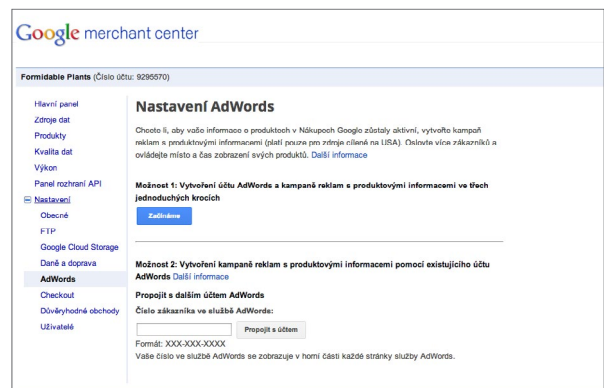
Google merchant center

Formidable Plants (Číslo účtu: 9295570)

Hlavní panel
Zdroje dat
Produkty
Kvalita dat
Výkon
Panel rozhraní API
Nastavení
Obecné
FTP
Google Cloud Storage
Daně a doprava
AdWords
Checkout
Důvěryhodné obchody
Uživatelé

Nastavení AdWords

Chcete li, aby vaše informace o produktech v Nákupech Google zůstaly aktivní, vytvořte kampaň reklam s produktovými informacemi (platí pouze pro zdroje cílené na USA). Oslovte více zákazníků a ovládejte místo a čas zobrazení svých produktů. Další informace

Možnost 1: Vytvoření účtu AdWords a kampaně reklam s produktovými informacemi ve třech jednoduchých krocích

Začínáme

Možnost 2: Vytvoření kampaně reklam s produktovými informacemi pomocí existujícího účtu AdWords Další informace

Propojit s dalším účtem AdWords

Číslo zákazníka ve službě AdWords:

Propojit s účtem

Formát: XXX-XXX-XXXX
Vaše číslo ve službě AdWords se zobrazuje v horní části každé stránky služby AdWords.